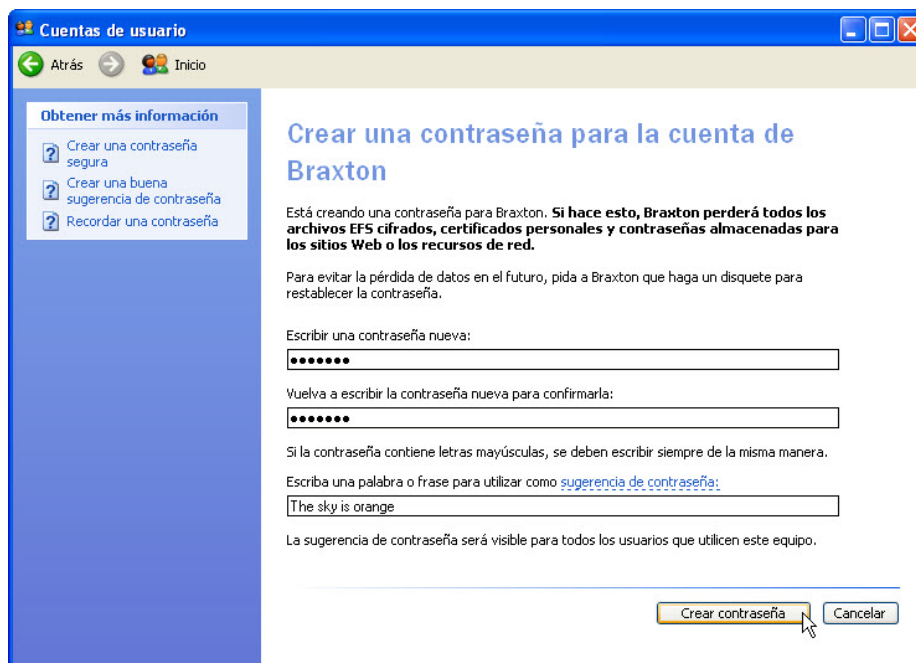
Cuentas de usuario

Atrás Inicio

Obtener más información

Crear una contraseña segura

Crear una buena sugerencia de contraseña

Recordar una contraseña

Crear una contraseña para la cuenta de Braxton

Está creando una contraseña para Braxton. **Si hace esto, Braxton perderá todos los archivos EFS cifrados, certificados personales y contraseñas almacenadas para los sitios Web o los recursos de red.**

Para evitar la pérdida de datos en el futuro, pida a Braxton que haga un disquete para restablecer la contraseña.

Escribir una contraseña nueva:

•••••••

Vuelva a escribir la contraseña nueva para confirmarla:

•••••••

Si la contraseña contiene letras mayúsculas, se deben escribir siempre de la misma manera.

Escriba una palabra o frase para utilizar como sugerencia de contraseña:

The sky is orange

La sugerencia de contraseña será visible para todos los usuarios que utilicen este equipo.

Crear contraseña Cancelar